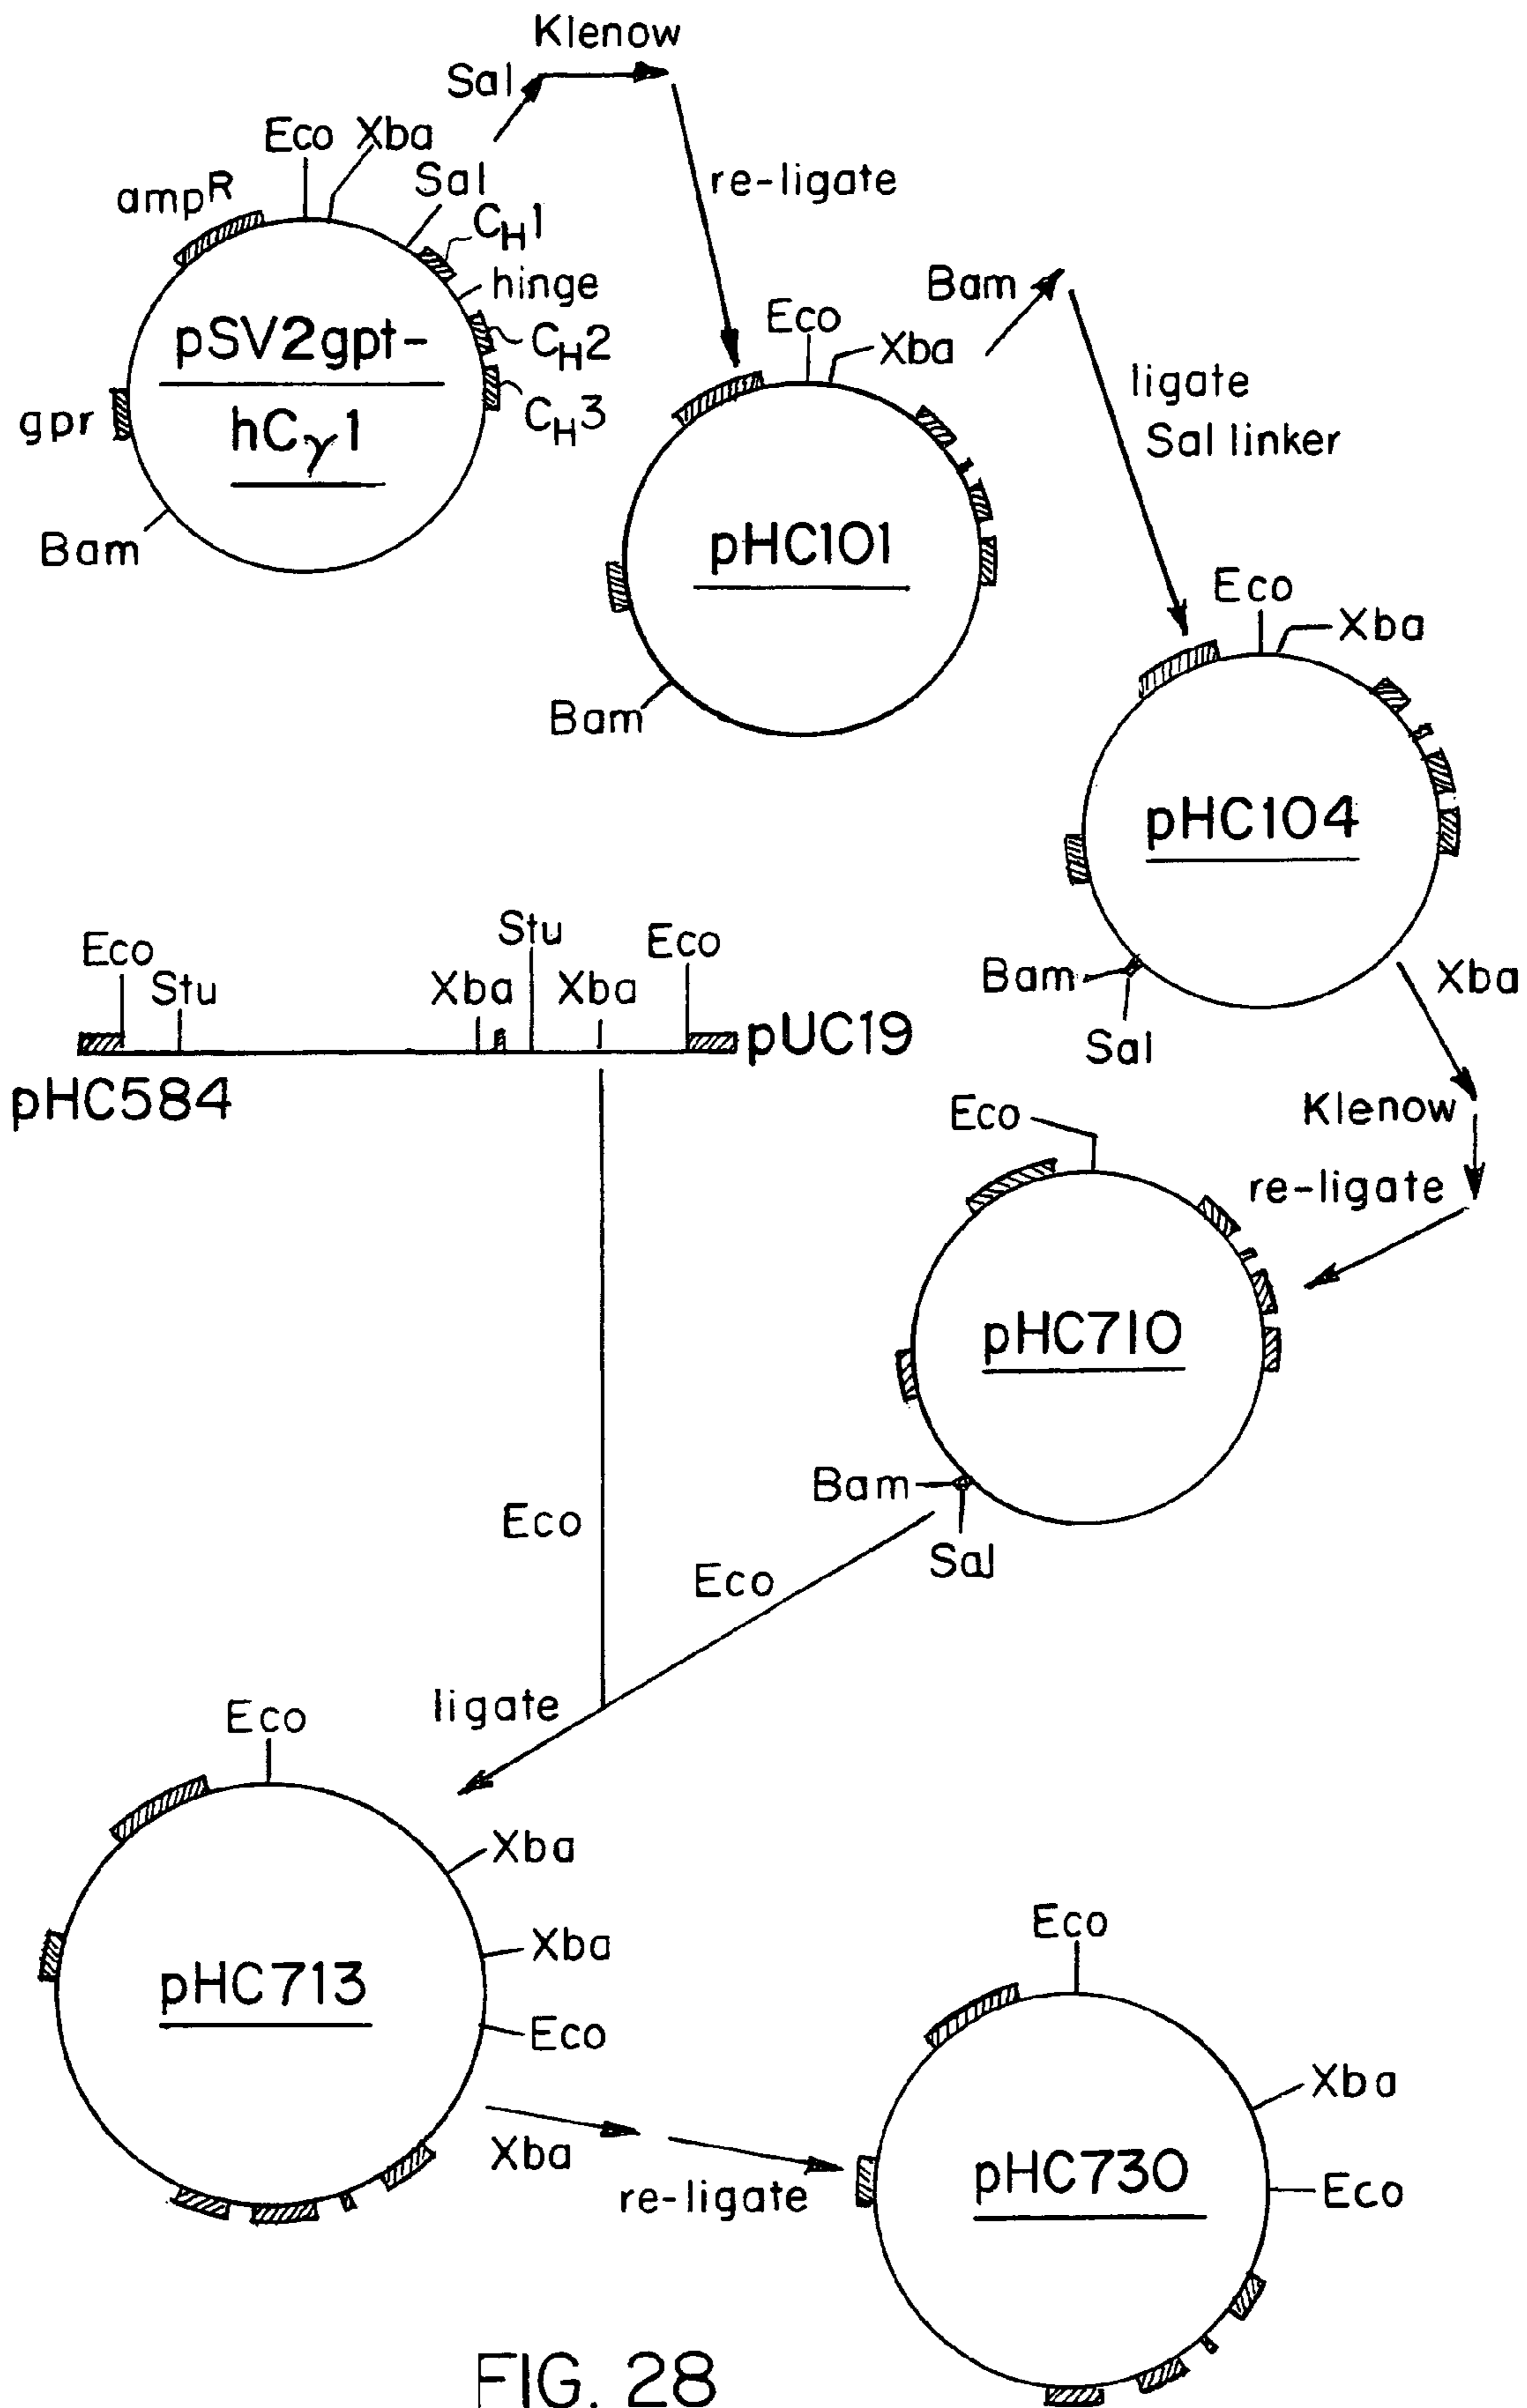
Klenow
Sal
re-ligate
Eco Xba
ampR
Sal
$C_H1$
hinge
$C_H2$
$C_H3$
pSV2gpt-
$hC_\gamma 1$
gpr
Bam

Bam
Eco
Xba
ligate
Sal linker
pHC101
Bam

Eco
Xba
pHC104
Bam
Sal
Xba
Klenow
re-ligate

Stu
Eco
Eco
Stu
Xba
Xba
pUC19
pHC584

Eco
pHC710
Bam
Sal

Eco
Eco
ligate

Eco
Xba
Xba
Eco
pHC713
Xba
re-ligate

Eco
Xba
Eco
pHC730

FIG. 28